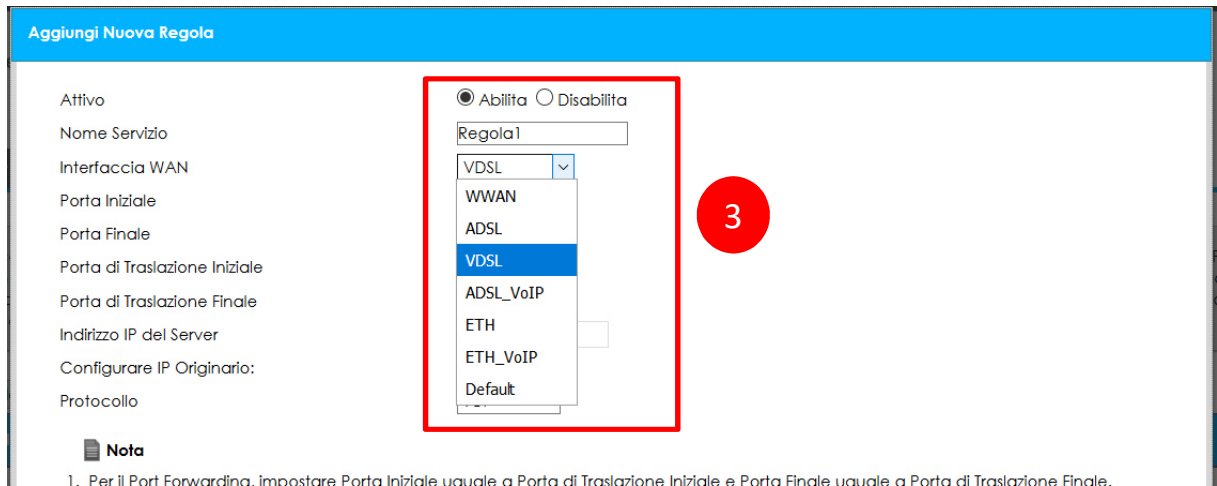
Aggiungi Nuova Regola

Attivo
Abilita Disabilita

Nome Servizio
Regola1

Interfaccia WAN
VDSL

Porta Iniziale
Porta Finale
Porta di Traslazione Iniziale
Porta di Traslazione Finale
Indirizzo IP del Server
Configurare IP Originario:
Protocollo

WWAN
ADSL
VDSL
ADSL_VoIP
ETH
ETH_VoIP
Default

3

Nota

1. Per il Port Forwarding, impostare Porta Iniziale uguale a Porta di Traslazione Iniziale e Porta Finale uguale a Porta di Traslazione Finale.